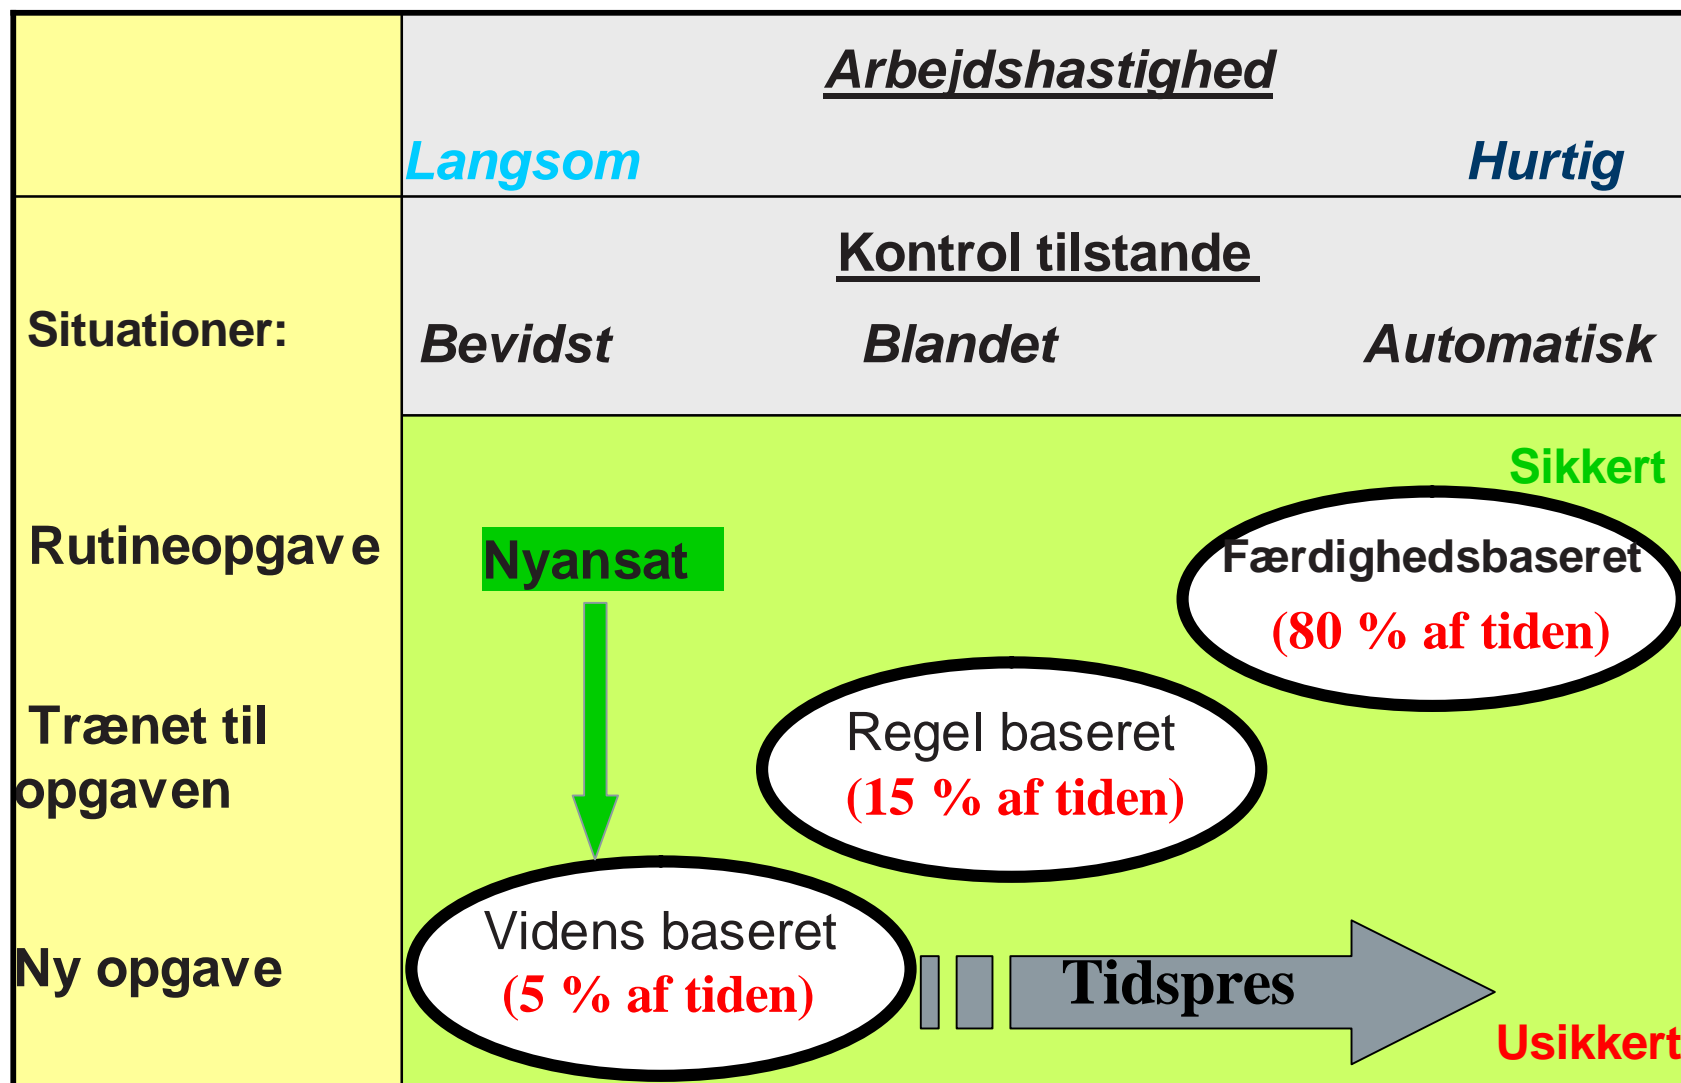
Arbejdshastighed

Langsom

Hurtig

Kontrol tilstande

Situationer:

Bevidst

Blandet

Automatisk

Sikkert

Rutineopgave

Nyansat

Færdighedsbaseret

(80 % af tiden)

Trænet til opgaven

Regel baseret

(15 % af tiden)

Ny opgave

Videns baseret

(5 % af tiden)

Tidspres

Usikkert